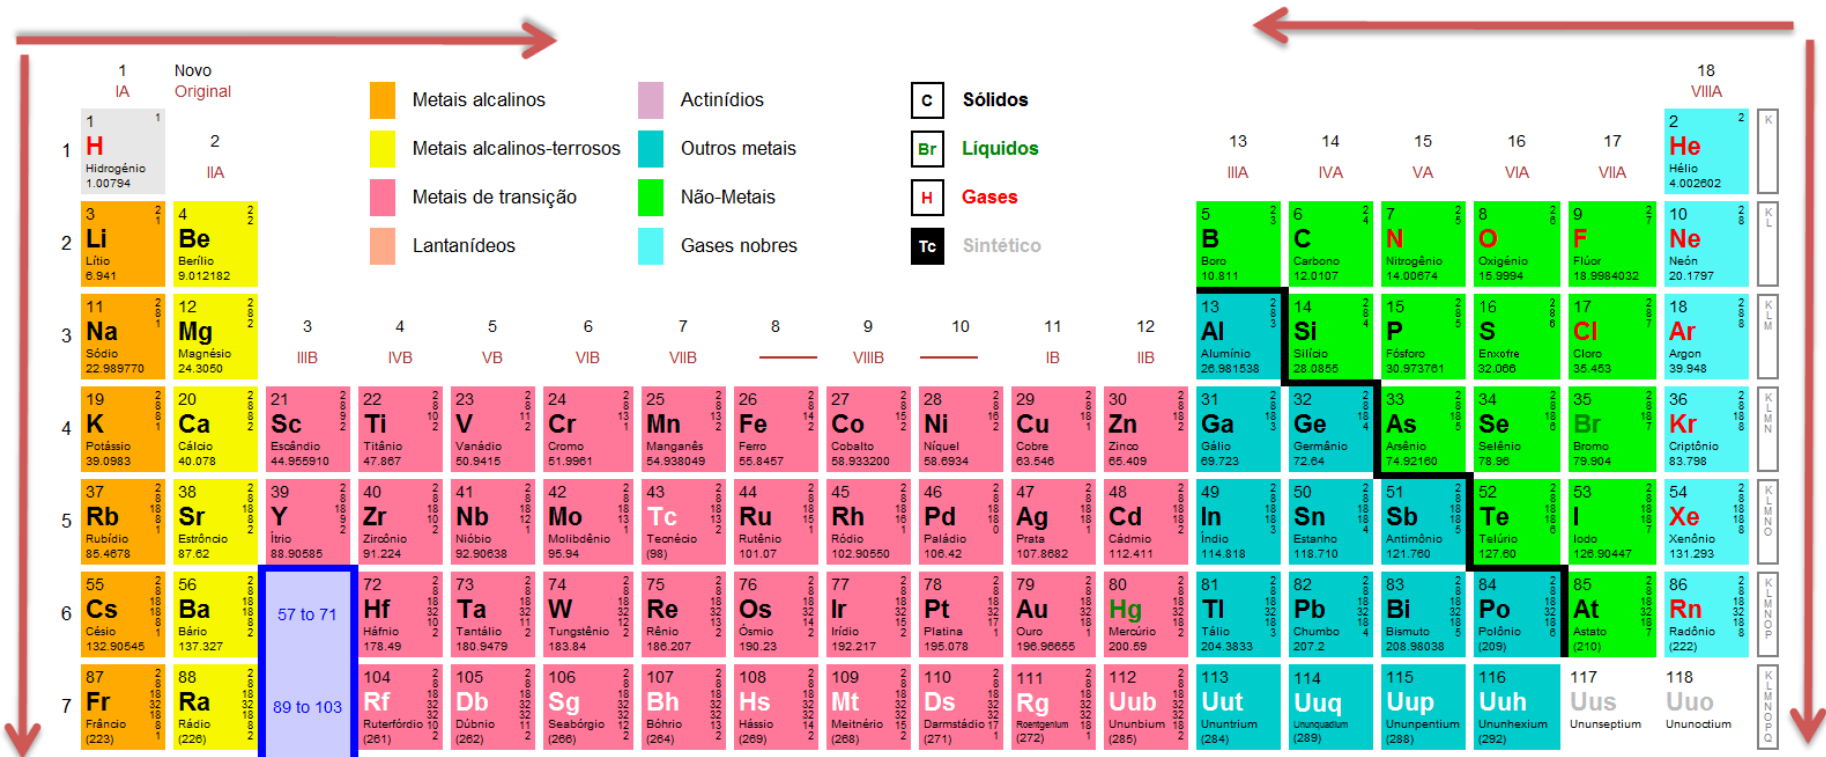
1
IA

Novo
Original

18
VIIIA

Metais alcalinos
Metais alcalinos-terrosos
Metais de transição
Lantanídeos

Actinídios
Outros metais
Não-Metais
Gases nobres

C Sólidos
Br Líquidos
H Gases
Tc Sintético

2
IIA

13
IIIA
14
IVA
15
VA
16
VIA
17
VIIA

3
IIIB
4
IVB
5
VB
6
VIB
7
VIIB
8
9
VIIIB
10
11
IB
12
IIB

1
2
3
4
5
6
7

| 1 H Hidrogênio 1.00794 | | | | | | | | | | | | | | | | | 2 He Hélio 4.002602 |
|---|---|---|---|---|---|---|---|---|---|---|---|---|---|---|---|---|---|
| 3 Li Lítio 6.941 | 4 Be Berílio 9.012182 | | | | | | | | | | | 5 B Boro 10.811 | 6 C Carbono 12.0107 | 7 N Nitrogênio 14.00674 | 8 O Oxigênio 15.9994 | 9 F Flúor 18.9984032 | 10 Ne Neón 20.1797 |
| 11 Na Sódio 22.989770 | 12 Mg Magnésio 24.3050 | | | | | | | | | | | 13 Al Alumínio 26.981538 | 14 Si Silício 28.0855 | 15 P Fósforo 30.973761 | 16 S Enxofre 32.066 | 17 Cl Cloro 35.453 | 18 Ar Argon 39.948 |
| 19 K Potássio 39.0983 | 20 Ca Cálcio 40.078 | 21 Sc Escândio 44.955910 | 22 Ti Titânio 47.867 | 23 V Vanádio 50.9415 | 24 Cr Cromo 51.9961 | 25 Mn Manganês 54.938049 | 26 Fe Ferro 55.8457 | 27 Co Cobalto 58.933200 | 28 Ni Níquel 58.6934 | 29 Cu Cobre 63.546 | 30 Zn Zinco 65.409 | 31 Ga Gálio 69.723 | 32 Ge Germânio 72.64 | 33 As Arsênio 74.92160 | 34 Se Selênio 78.96 | 35 Br Bromo 79.904 | 36 Kr Criptônio 83.798 |
| 37 Rb Rubídio 85.4678 | 38 Sr Estrôncio 87.62 | 39 Y Ítrio 88.90585 | 40 Zr Zircônio 91.224 | 41 Nb Nióbio 92.90638 | 42 Mo Molibdênio 95.94 | 43 Tc Tecnécio (98) | 44 Ru Rutênio 101.07 | 45 Rh Ródio 102.90550 | 46 Pd Paládio 106.42 | 47 Ag Prata 107.8682 | 48 Cd Cádmio 112.411 | 49 In Índio 114.818 | 50 Sn Estanho 118.710 | 51 Sb Antimônio 121.760 | 52 Te Telúrio 127.60 | 53 I Iodo 126.90447 | 54 Xe Xenônio 131.293 |
| 55 Cs Césio 132.90545 | 56 Ba Bário 137.327 | 57 to 71 | 72 Hf Háfnio 178.49 | 73 Ta Tantálio 180.9479 | 74 W Tungstênio 183.84 | 75 Re Rênio 186.207 | 76 Os Ósmio 190.23 | 77 Ir Irídio 192.217 | 78 Pt Platina 195.078 | 79 Au Ouro 196.96655 | 80 Hg Mercúrio 200.59 | 81 Tl Tálio 204.3833 | 82 Pb Chumbo 207.2 | 83 Bi Bismuto 208.98038 | 84 Po Polônio (209) | 85 At Astato (210) | 86 Rn Radônio (222) |
| 87 Fr Frâncio (223) | 88 Ra Rádio (226) | 89 to 103 | 104 Rf Ruterfórdio (261) | 105 Db Dúbnio (262) | 106 Sg Seabórgio (266) | 107 Bh Bóhrio (264) | 108 Hs Hássio (269) | 109 Mt Meitnério (268) | 110 Ds Darmstádio (271) | 111 Rg Roentgenium (272) | 112 Uub Ununbium (285) | 113 Uut Ununtrium (284) | 114 Uuq Ununquadium (289) | 115 Uup Ununpentium (288) | 116 Uuh Ununhexium (292) | 117 Uus Ununseptium | 118 Uuo Ununoctium |

K
K L
K L M
K L M N
K L M N O
K L M N O P
K L M N O P Q